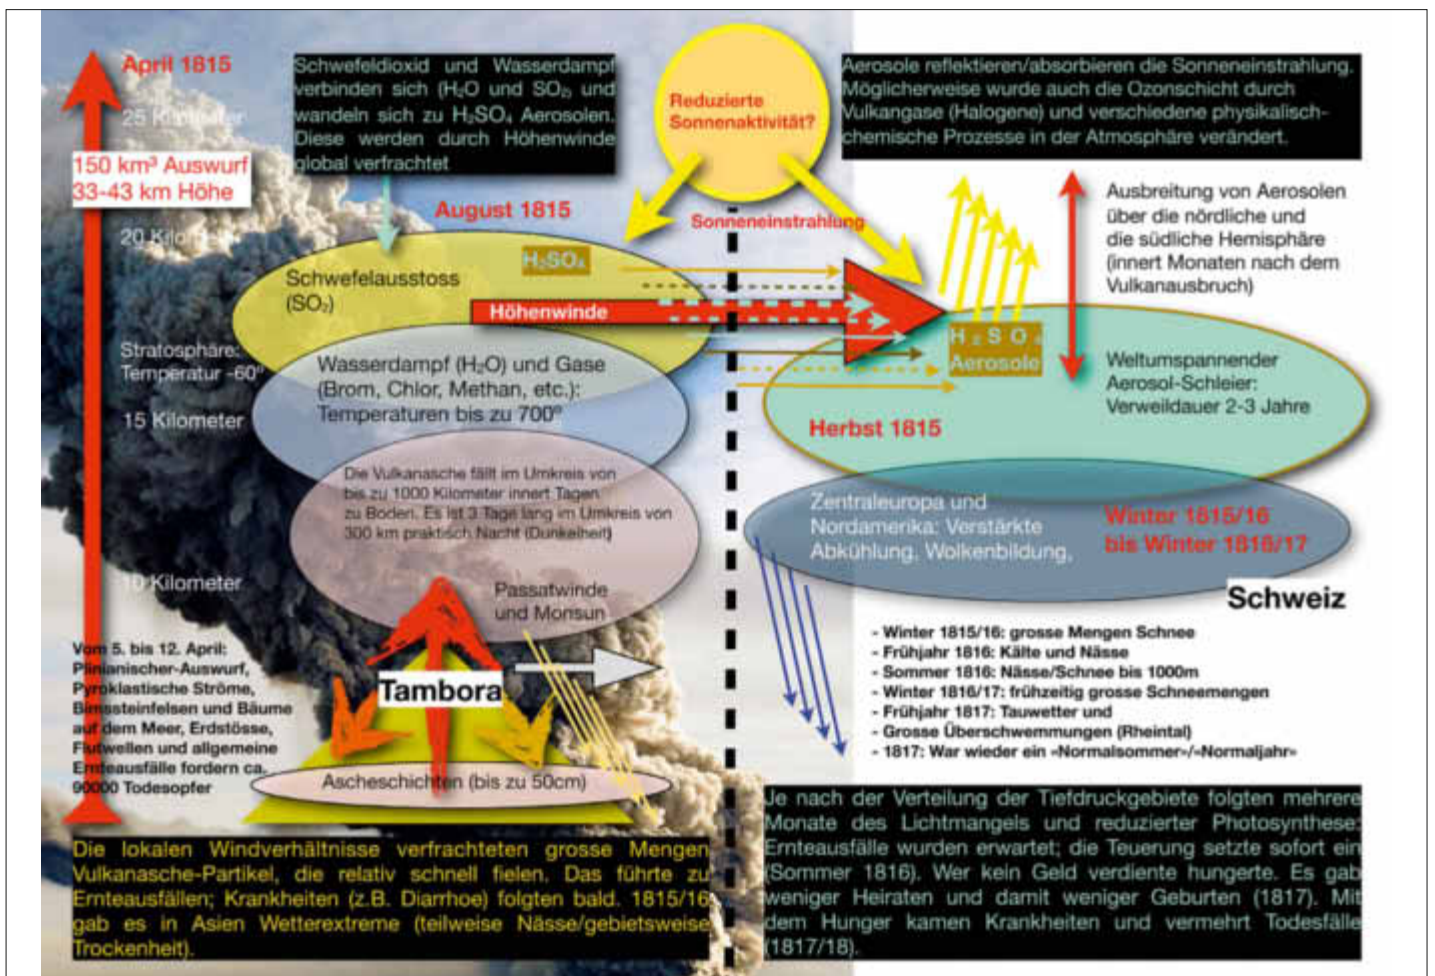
April 1815

25 Kilometer

150 km³ Auswurf
33-43 km Höhe

20 Kilometer

Stratosphäre: Temperatur -60°

15 Kilometer

10 Kilometer

Schwefeldioxid und Wasserdampf verbinden sich ($H_2O$ und $SO_2$) und wandeln sich zu $H_2SO_4$ Aerosolen. Diese werden durch Höhenwinde global verfrachtet

Reduzierte Sonnenaktivität?

Aerosole reflektieren/absorbieren die Sonneneinstrahlung. Möglicherweise wurde auch die Ozonschicht durch Vulkangase (Halogene) und verschiedene physikalisch-chemische Prozesse in der Atmosphäre verändert.

August 1815

Sonneneinstrahlung

$H_2SO_4$

Schwefelausstoss ($SO_2$)

Höhenwinde

Ausbreitung von Aerosolen über die nördliche und die südliche Hemisphäre (innert Monaten nach dem Vulkanausbruch)

$H_2SO_4$ Aerosole

Wasserdampf ($H_2O$) und Gase (Brom, Chlor, Methan, etc.): Temperaturen bis zu 700°

Weltumspannender Aerosol-Schleier: Verweildauer 2-3 Jahre

Herbst 1815

Die Vulkanasche fällt im Umkreis von bis zu 1000 Kilometer innert Tagen zu Boden. Es ist 3 Tage lang im Umkreis von 300 km praktisch Nacht (Dunkelheit)

Zentraleuropa und Nordamerika: Verstärkte Abkühlung, Wolkenbildung.

Winter 1815/16 bis Winter 1816/17

Passatwinde und Monsun

Schweiz

Vom 5. bis 12. April: Plinianischer-Auswurf, Pyroklastische Ströme, Bimssteinfelsen und Bäume auf dem Meer, Erdstösse, Flutwellen und allgemeine Ernteausfälle fordern ca. 90000 Todesopfer

Tambora

- Winter 1815/16: grosse Mengen Schnee
- Frühjahr 1816: Kälte und Nässe
- Sommer 1816: Nässe/Schnee bis 1000m
- Winter 1816/17: frühzeitig grosse Schneemengen
- Frühjahr 1817: Tauwetter und
- Grosse Überschwemmungen (Rheintal)
- 1817: War wieder ein «Normalsommer»/«Normaljahr»

Ascheschichten (bis zu 50cm)

Die lokalen Windverhältnisse verfrachteten grosse Mengen Vulkanasche-Partikel, die relativ schnell fielen. Das führte zu Ernteausfällen; Krankheiten (z.B. Diarrhoe) folgten bald. 1815/16 gab es in Asien Wetterextreme (teilweise Nässe/gebietsweise Trockenheit).

Je nach der Verteilung der Tiefdruckgebiete folgten mehrere Monate des Lichtmangels und reduzierter Photosynthese: Ernteausfälle wurden erwartet; die Teuerung setzte sofort ein (Sommer 1816). Wer kein Geld verdiente hungerte. Es gab weniger Heiraten und damit weniger Geburten (1817). Mit dem Hunger kamen Krankheiten und vermehrt Todesfälle (1817/18).